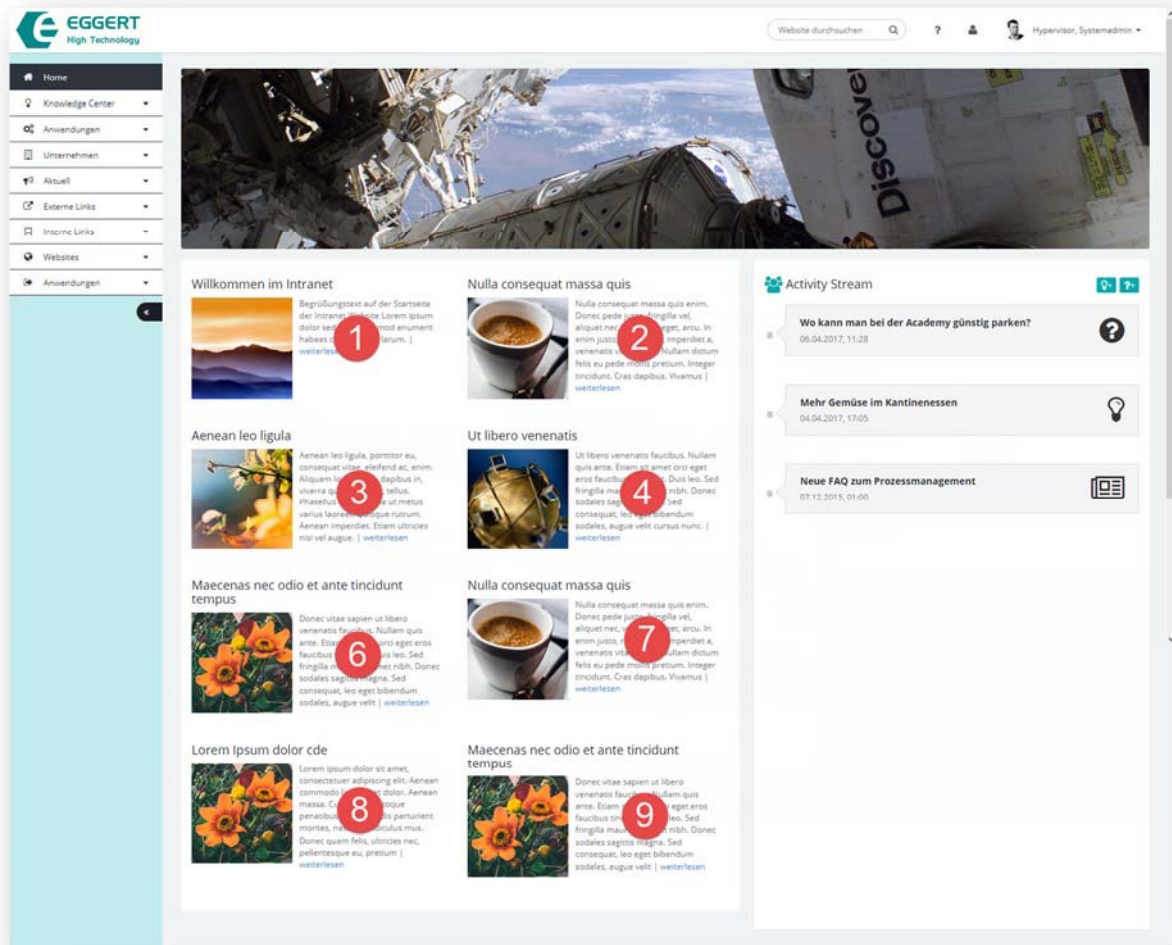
EGGERT
High Technology

Website durchsuchen

?

Hypervisor, Systemadmin

Home
Knowledge Center
Anwendungen
Unternehmen
Aktuell
Externe Links
Interne Links
Websites
Anwendungen

Discovery

Willkommen im Intranet

Begrüßungstext auf der Startseite der Intranet Website Lorem ipsum dolor sed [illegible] mod enumerit habeas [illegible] larum. | weiterlesen

1

Nulla consequat massa quis

Nulla consequat massa quis enim. Donec pede justo, fringilla vel, aliquet nec, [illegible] eget, arcu. In enim justo, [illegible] imperdiet a, venenatis vi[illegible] Nullam dictum felis eu pede mollis pretium. Integer tincidunt. Cras dapibus. Vivamus | weiterlesen

2

Aenean leo ligula

Aenean leo ligula, porttitor eu, consequat vitae, eleifend ac, enim. Aliquam lo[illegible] dapibus in, viverra qu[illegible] tellus. Phasellus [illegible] ut metus varius laoreet. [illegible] rutrum. Aenean imperdiet. Etiam ultricies nisi vel augue. | weiterlesen

3

Ut libero venenatis

Ut libero venenatis faucibus. Nullam quis ante. Etiam sit amet orci eget eros faucibus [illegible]. Duis leo. Sed fringilla ma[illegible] nibh. Donec sodales sag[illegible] Sed consequat, leo eget bibendum sodales, augue velit cursus nunc. | weiterlesen

4

Maecenas nec odio et ante tincidunt tempus

Donec vitae sapien ut libero venenatis faucibus. Nullam quis ante. Etia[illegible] orci eget eros faucibus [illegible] leo. Sed fringilla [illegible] nibh. Donec sodales sagittis magna. Sed consequat, leo eget bibendum sodales, augue velit | weiterlesen

6

Nulla consequat massa quis

Nulla consequat massa quis enim. Donec pede justo, fringilla vel, aliquet nec, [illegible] arcu. In enim justo, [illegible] imperdiet a, venenatis vi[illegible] ullam dictum felis eu pede mollis pretium. Integer tincidunt. Cras dapibus. Vivamus | weiterlesen

7

Lorem Ipsum dolor cde

Lorem ipsum dolor sit amet, consectetuer adipiscing elit. Aenean commodo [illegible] dolor. Aenean massa. Cu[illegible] oque penatibus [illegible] parturient montes, na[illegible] diculus mus. Donec quam felis, ultricies nec, pellentesque eu, pretium | weiterlesen

8

Maecenas nec odio et ante tincidunt tempus

Donec vitae sapien ut libero venenatis fauci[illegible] Nullam quis ante. Etiam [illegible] eget eros faucibus ti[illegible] leo. Sed fringilla mau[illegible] nibh. Donec sodales sagittis magna. Sed consequat, leo eget bibendum sodales, augue velit | weiterlesen

9

Activity Stream

Wo kann man bei der Academy günstig parken?
06.04.2017, 11:28

Mehr Gemüse im Kantinenessen
04.04.2017, 17:05

Neue FAQ zum Prozessmanagement
07.12.2015, 01:00